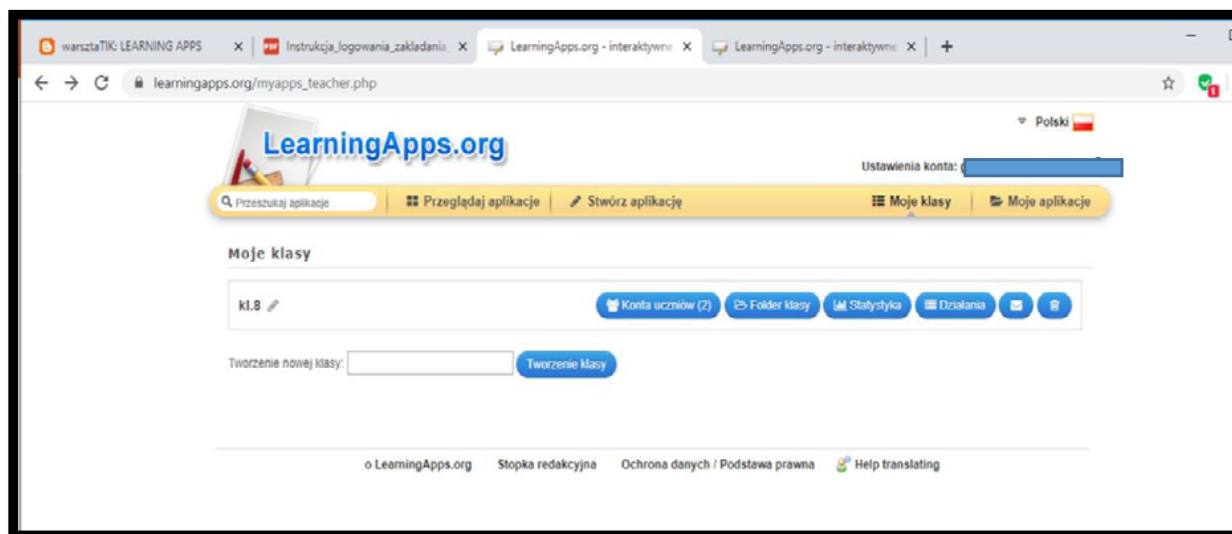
warsztaTIK: LEARNING APPS ×
Instrukcja_logowania_zakladania ×
LearningApps.org - interaktywne ×
LearningApps.org - interaktywne ×
+

learningapps.org/myapps_teacher.php

Polski

LearningApps.org

Ustawienia konta: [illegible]

Przeszukaj aplikacje
Przeglądaj aplikacje
Stwórz aplikację
Moje klasy
Moje aplikacje

Moje klasy

kl.8
Konta uczniów (2)
Folder klasy
Statystyka
Działania

Tworzenie nowej klasy:
Tworzenie klasy

o LearningApps.org
Stopka redakcyjna
Ochrona danych / Podstawa prawna
Help translating